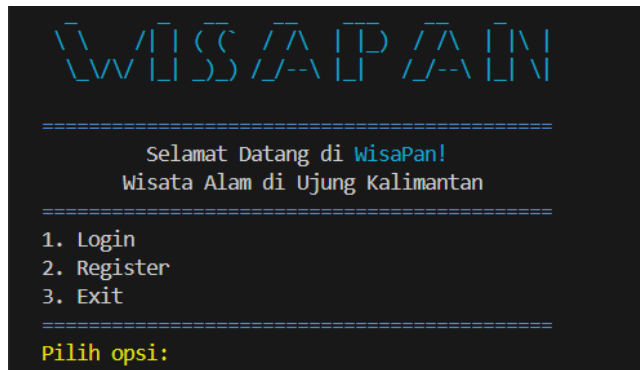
WISAPAN

=============================================

Selamat Datang di WisaPan!
Wisata Alam di Ujung Kalimantan

=============================================

1. Login
2. Register
3. Exit

=============================================

Pilih opsi: